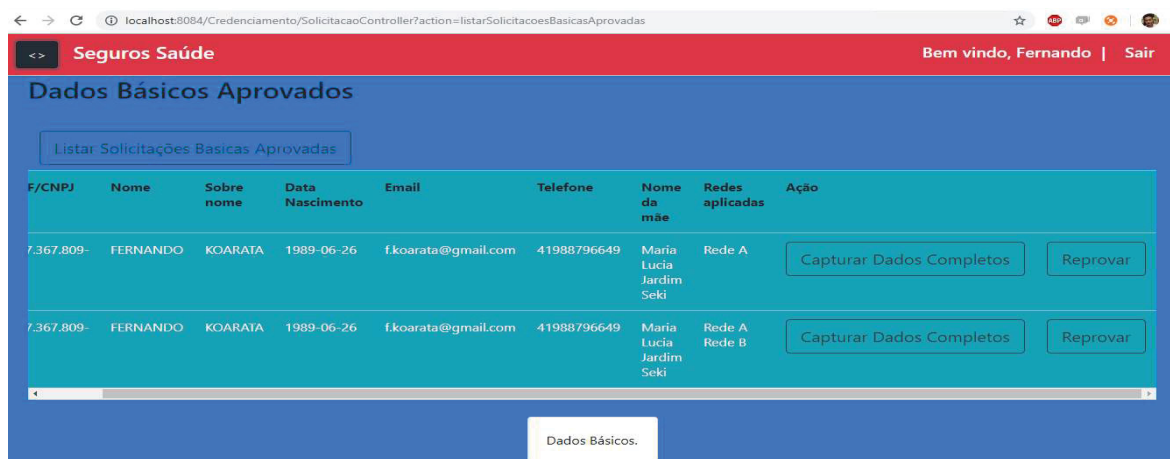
localhost:8084/Credenciamento/SolicitacaoController?action=listarSolicitacoesBasicasAprovadas

<>

Seguros Saúde

Bem vindo, Fernando | Sair

Dados Básicos Aprovados

Listar Solicitações Basicas Aprovadas

| F/CNPJ | Nome | Sobre nome | Data Nascimento | Email | Telefone | Nome da mãe | Redes aplicadas | Ação | |
|---|---|---|---|---|---|---|---|---|---|
| .367.809- | FERNANDO | KOARATA | 1989-06-26 | f.koarata@gmail.com | 41988796649 | Maria Lucia Jardim Seki | Rede A | Capturar Dados Completos | Reprovar |
| .367.809- | FERNANDO | KOARATA | 1989-06-26 | f.koarata@gmail.com | 41988796649 | Maria Lucia Jardim Seki | Rede A Rede B | Capturar Dados Completos | Reprovar |

Dados Básicos.